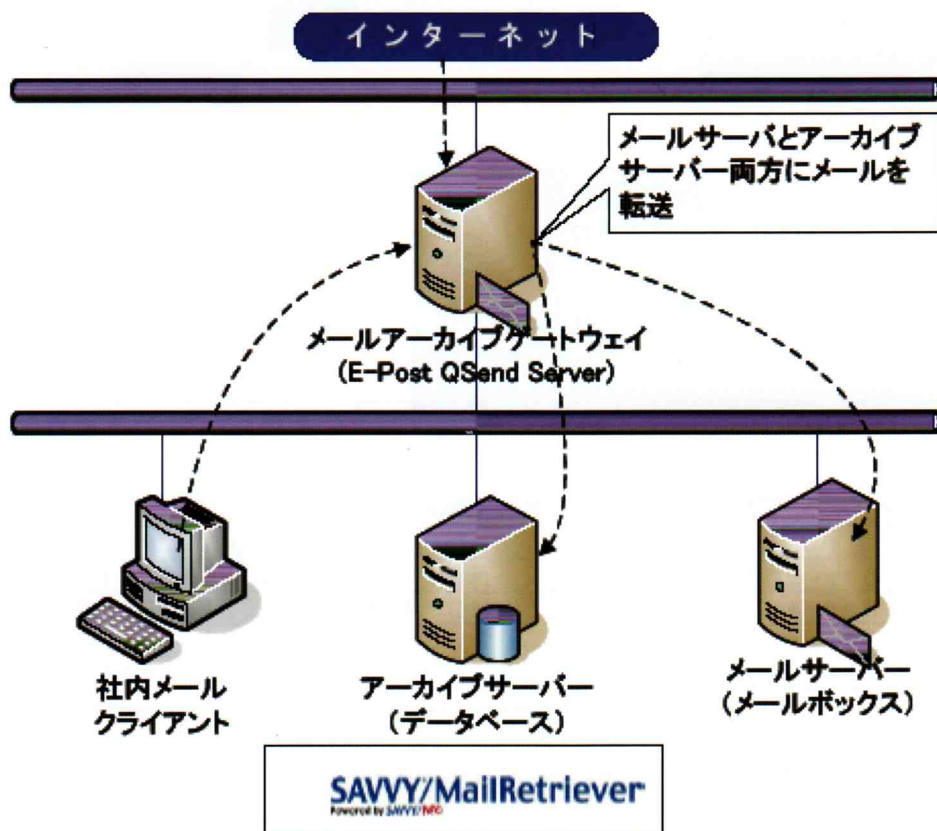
インターネット

メールサーバとアーカイブサーバー両方にメールを転送

メールアーカイブゲートウェイ
(E-Post QSend Server)

社内メール
クライアント

アーカイブサーバー
(データベース)

メールサーバー
(メールボックス)

SAVVY/MailRetriever
Powered by SAVVY/INFO